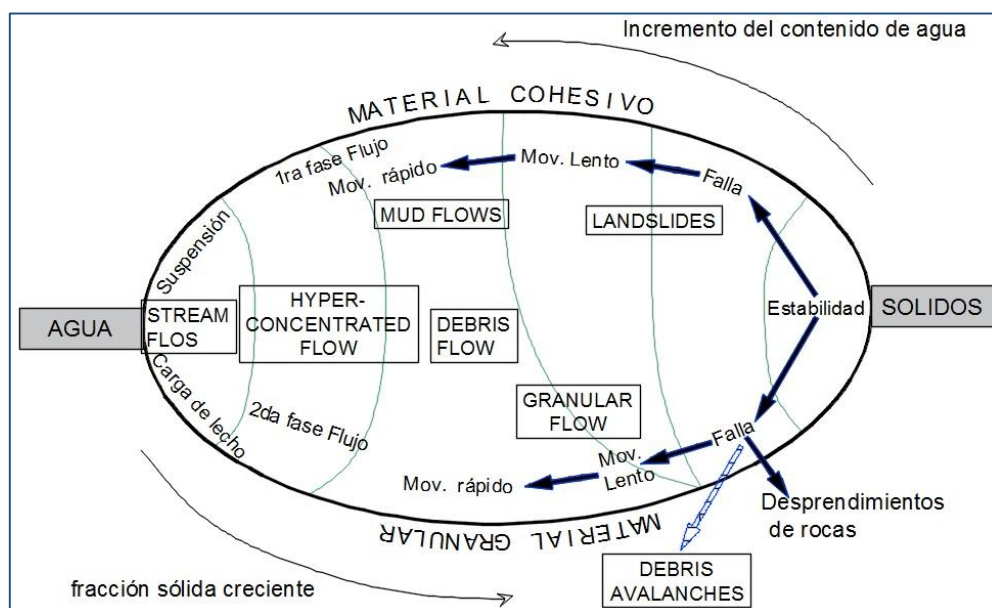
Incremento del contenido de agua

MATERIAL COHESIVO

1ra fase Flujo
Mov. rápido

Mov. Lento

Falla

MUD FLOWS

LANDSLIDES

Suspensión

AGUA

STREAM FLOS

HYPER-CONCENTRATED FLOW

DEBRIS FLOW

Estabilidad

SOLIDOS

Carga de lecho

2da fase Flujo

GRANULAR FLOW

Falla

Mov. Lento

Mov. rápido

Desprendimientos de rocas

MATERIAL GRANULAR

DEBRIS AVALANCHES

fracción sólida creciente